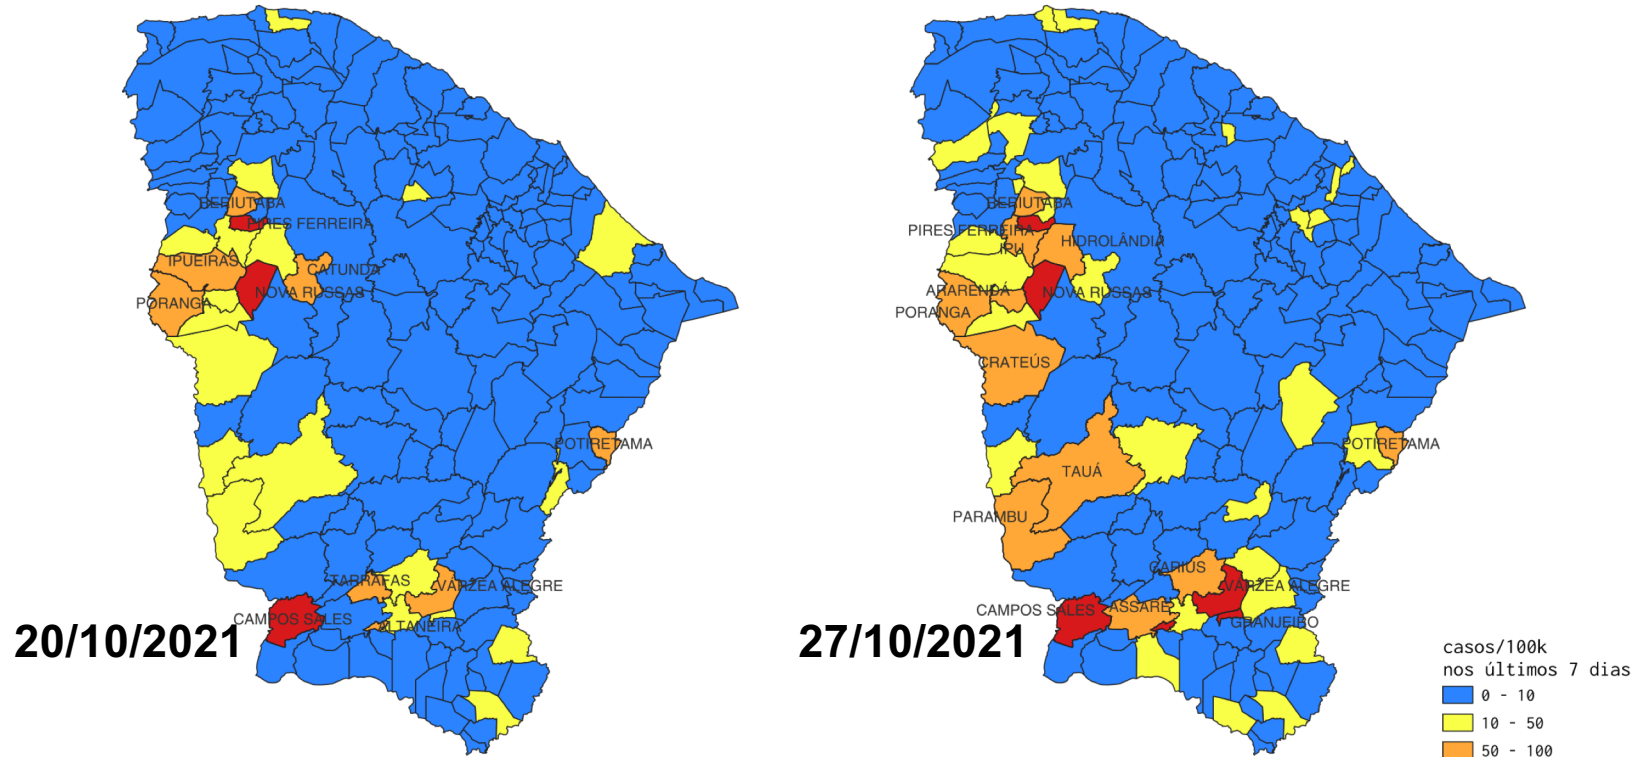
RERIUTABA
PIRES FERREIRA
IPUEIRAS
CATUNDA
NOVA RUSSAS
PORANGA
POTIRETAMA
TARRAFAS
VÁRZEA ALEGRE
CAMPOS SALES
ALTANEIRA
20/10/2021

RERIUTABA
PIRES FERREIRA
IPU
HIDROLÂNDIA
ARARENDÁ
NOVA RUSSAS
PORANGA
CRATEÚS
POTIRETAMA
TAUÁ
PARAMBU
CARIÚS
VÁRZEA ALEGRE
CAMPOS SALES
ASSARÉ
GRANJEIRO
27/10/2021

casos/100k
nos últimos 7 dias
0 - 10
10 - 50
50 - 100